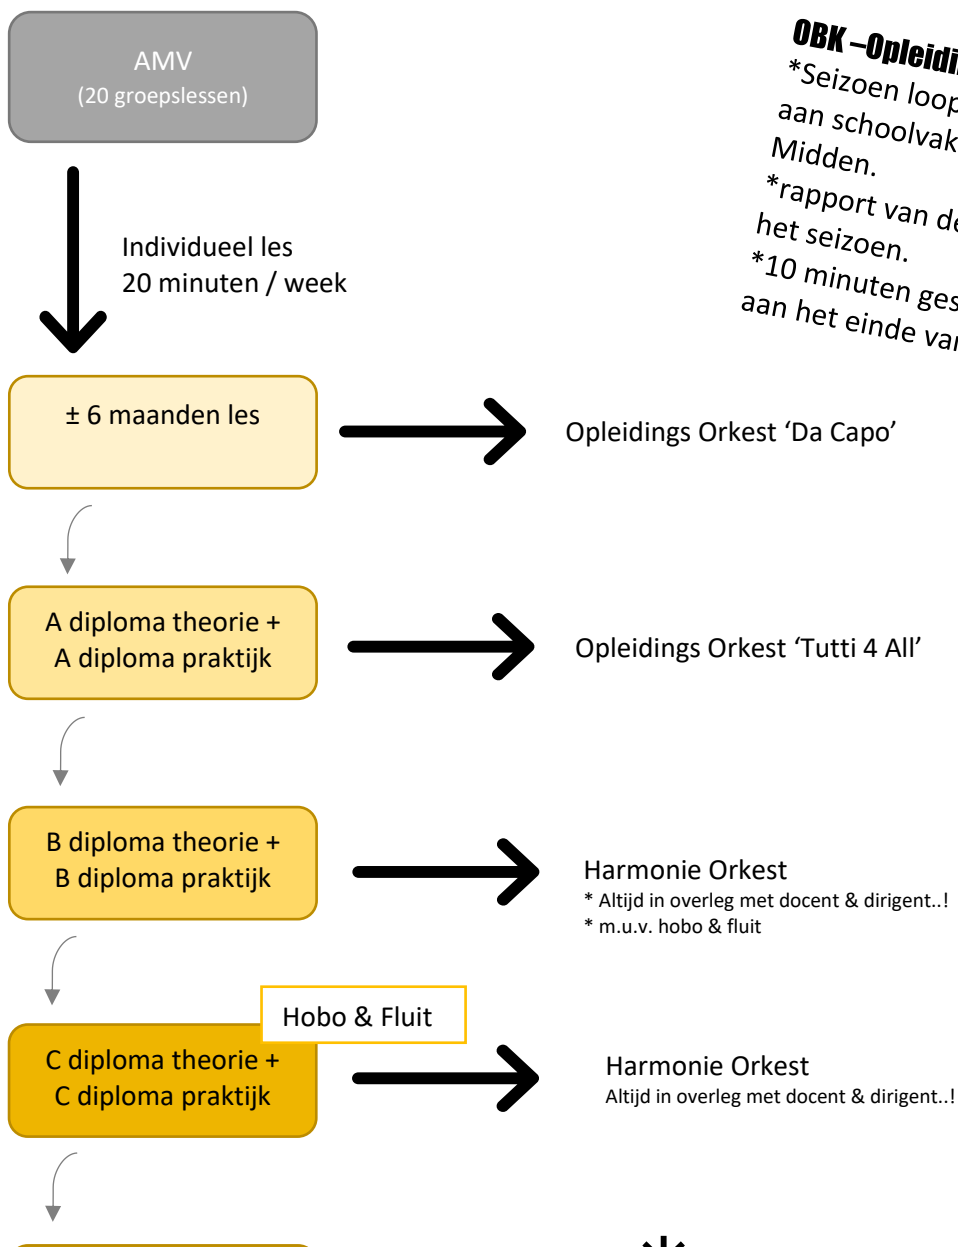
AMV
(20 groepslessen)

Individueel les
20 minuten / week

OBK –Opleidi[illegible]
*Seizoen loop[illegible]
aan schoolvak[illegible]
Midden.
*rapport van de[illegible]
het seizoen.
*10 minuten ges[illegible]
aan het einde va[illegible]

± 6 maanden les

Opleidings Orkest ‘Da Capo’

A diploma theorie +
A diploma praktijk

Opleidings Orkest ‘Tutti 4 All’

B diploma theorie +
B diploma praktijk

Harmonie Orkest
* Altijd in overleg met docent & dirigent..!
* m.u.v. hobo & fluit

Hobo & Fluit

C diploma theorie +
C diploma praktijk

Harmonie Orkest
Altijd in overleg met docent & dirigent..!